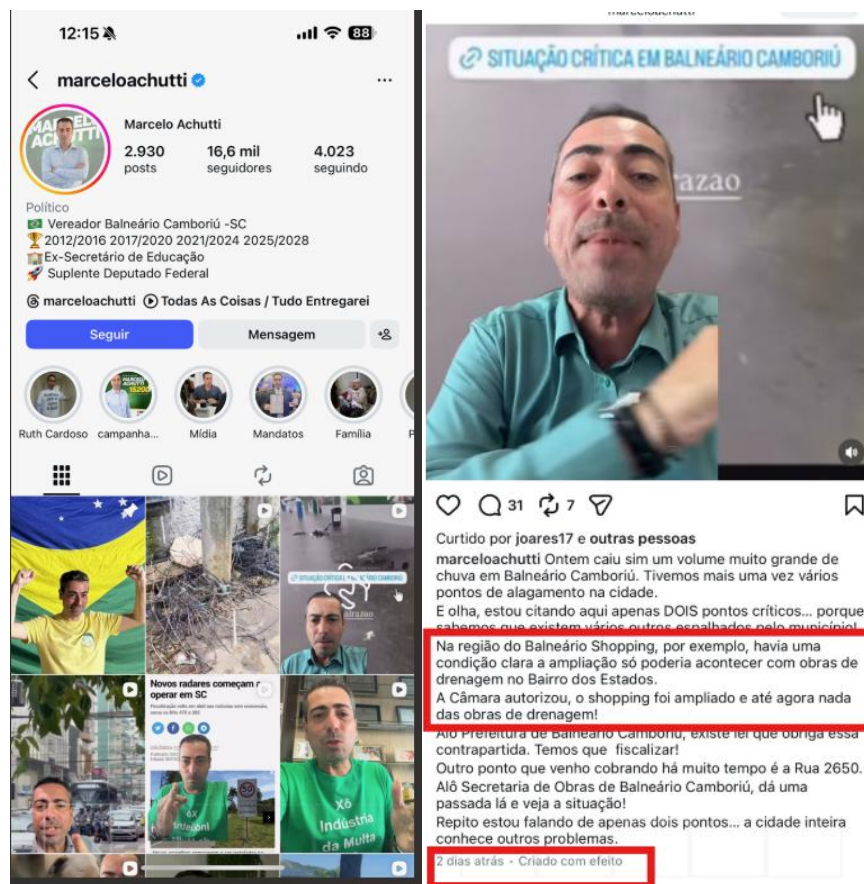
12:15

88

marceloachutti

...

MARCELO ACHUTTI

Marcelo Achutti

2.930 posts

16,6 mil seguidores

4.023 seguindo

Político
Vereador Balneário Camboriú -SC
2012/2016 2017/2020 2021/2024 2025/2028
Ex-Secretário de Educação
Suplente Deputado Federal

marceloachutti Todas As Coisas / Tudo Entregarei

Seguir

Mensagem

Ruth Cardoso

campanha...

Mídia

Mandatos

Família

Novos radares começam a operar em SC

Xô Indústria da Multa

SITUAÇÃO CRÍTICA EM BALNEÁRIO CAMBORIÚ

razao

31

7

Curtido por joares17 e outras pessoas

marceloachutti Ontem caiu sim um volume muito grande de chuva em Balneário Camboriú. Tivemos mais uma vez vários pontos de alagamento na cidade.
E olha, estou citando aqui apenas DOIS pontos críticos... porque sabemos que existem vários outros espalhados pelo município!
Na região do Balneário Shopping, por exemplo, havia uma condição clara a ampliação só poderia acontecer com obras de drenagem no Bairro dos Estados.
A Câmara autorizou, o shopping foi ampliado e até agora nada das obras de drenagem!
Alô Prefeitura de Balneário Camboriú, existe lei que obriga essa contrapartida. Temos que fiscalizar!
Outro ponto que venho cobrando há muito tempo é a Rua 2650.
Alô Secretaria de Obras de Balneário Camboriú, dá uma passada lá e veja a situação!
Repito estou falando de apenas dois pontos... a cidade inteira conhece outros problemas.

2 dias atrás · Criado com efeito